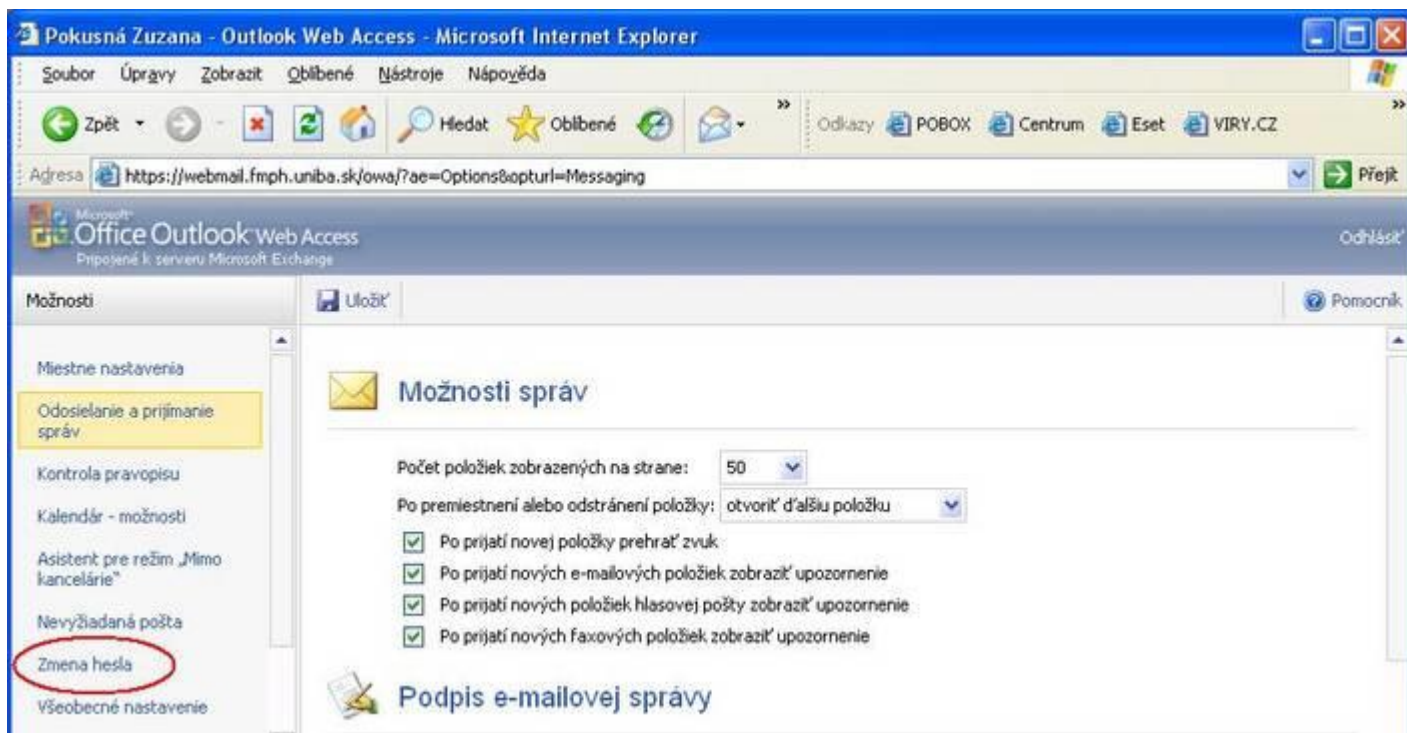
Pokusná Zuzana - Outlook Web Access - Microsoft Internet Explorer

Soubor Úpravy Zobrazit Oblíbené Nástroje Nápověda

Zpět Hledat Oblíbené

Odkazy POBOX Centrum Eset VIRY.CZ

Adresa https://webmail.fmph.uniba.sk/owa/?ae=Options&opturl=Messaging

Přejít

Microsoft Office Outlook Web Access
Pripojené k serveru Microsoft Exchange

Odhlásiť

Možnosti

Uložiť

Pomocník

Miestne nastavenia

Odosielanie a prijímanie správ

Kontrola pravopisu

Kalendár - možnosti

Asistent pre režim „Mimo kancelárie"

Nevyžiadaná pošta

Zmena hesla

Všeobecné nastavenie

Možnosti správ

Počet položiek zobrazených na strane: 50

Po premiestnení alebo odstránení položky: otvoriť ďalšiu položku

Po prijatí novej položky prehrať zvuk

Po prijatí nových e-mailových položiek zobraziť upozornenie

Po prijatí nových položiek hlasovej pošty zobraziť upozornenie

Po prijatí nových faxových položiek zobraziť upozornenie

Podpis e-mailovej správy